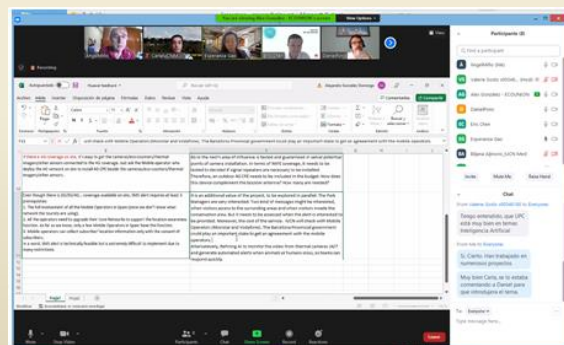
You are viewing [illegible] screen   View Options

Participants (8)

Find a participant

AngelaMilla
Valerie Scotto (UPC/MIB...
Alex Gonzalez - ECOUNION
DanielPons
Eric Chen
Esperanza Diaz
Blanca Aghoon_SJCN Med

Invite   Mute All   Raise Hand

Chat

From Valerie Scotto (UPC/MIB) to Everyone:
Tengo entendido, que UPC está muy bien en temas Inteligencia Artificial

From Vale to Everyone:
Si. Canto. Han trabajado en numerosos proyectos

Muy bien Carla, se lo estaba comentando a Daniel para que introdujera el tema

To: Everyone
Type message here...

Recording

Mute   Start Video   Participants   Chat   Share Screen   Record   Reactions   Leave